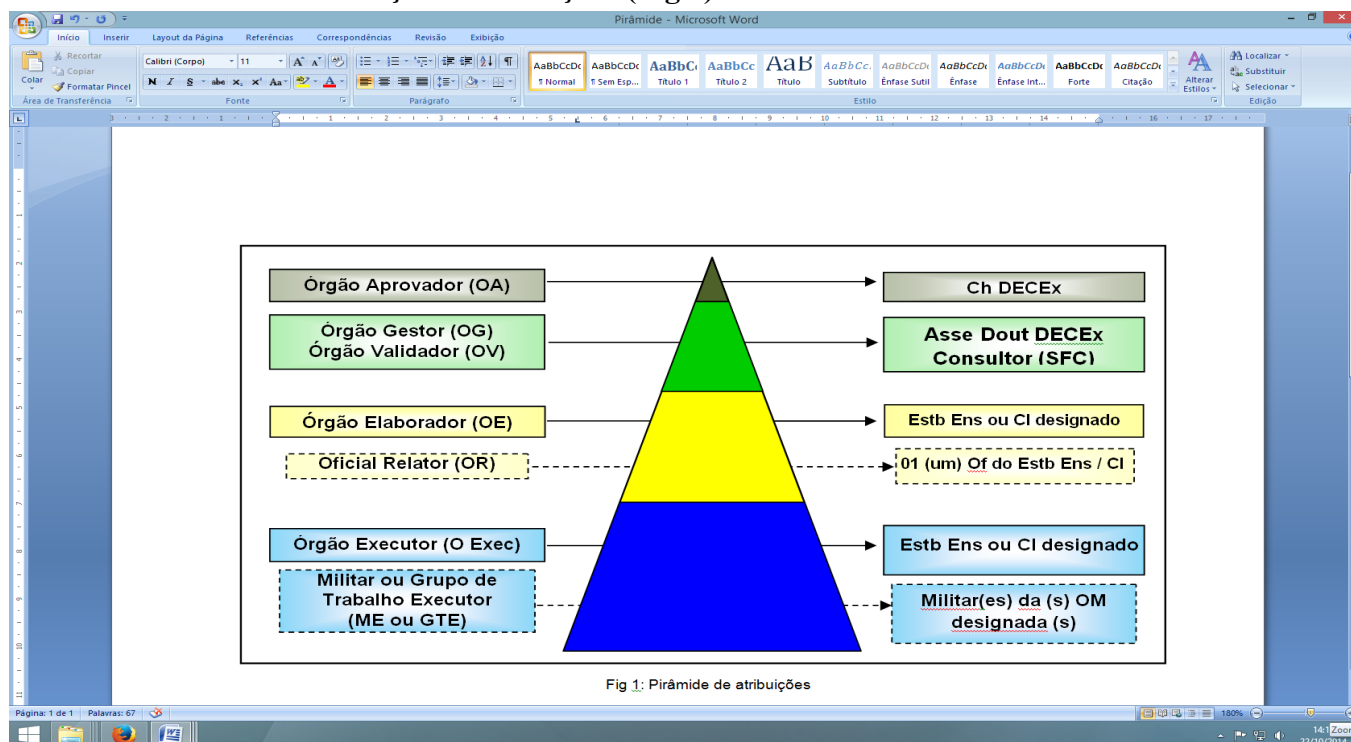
Pirâmide - Microsoft Word

Início Inserir Layout da Página Referências Correspondências Revisão Exibição

Recortar
Copiar
Colar
Formatar Pincel
Área de Transferência

Calibri (Corpo) 11
Fonte

Parágrafo

AaBbCcDc ¶ Normal
AaBbCcDc ¶ Sem Esp...
AaBbCc Título 1
AaBbCc Título 2
AaB Título
AaBbCc. Subtítulo
AaBbCcDc Ênfase Sutil
AaBbCcDc Ênfase
AaBbCcDc Ênfase Int...
AaBbCcDc Forte
AaBbCcDc Citação
Alterar Estilos
Estilo

Localizar
Substituir
Selecionar
Edição

Órgão Aprovador (OA)

Ch DECEx

Órgão Gestor (OG)
Órgão Validador (OV)

Asse Dout DECEx
Consultor (SFC)

Órgão Elaborador (OE)

Estb Ens ou Cl designado

Oficial Relator (OR)

01 (um) Of do Estb Ens / Cl

Órgão Executor (O Exec)

Estb Ens ou Cl designado

Militar ou Grupo de Trabalho Executor (ME ou GTE)

Militar(es) da (s) OM designada (s)

Fig 1: Pirâmide de atribuições

Página: 1 de 1 Palavras: 67

180%

Zoom

14:1